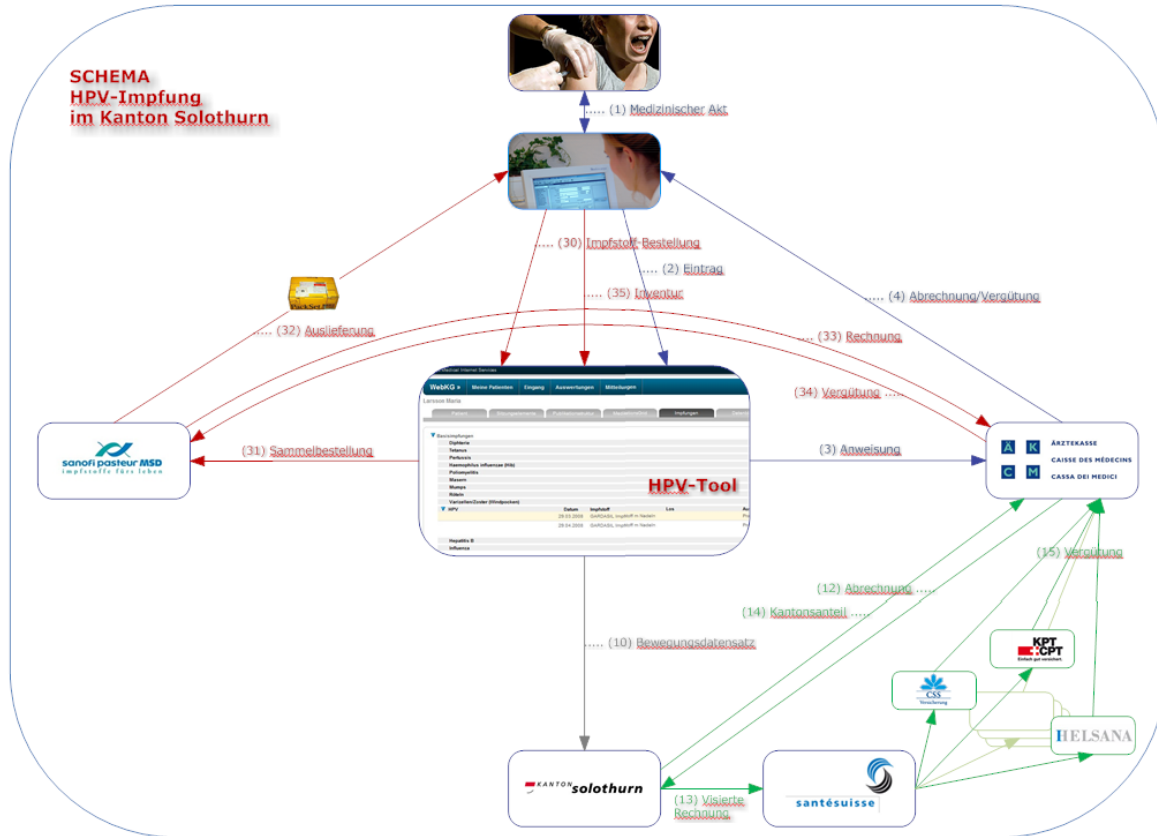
SCHEMA
HPV-Impfung
im Kanton Solothurn

.... (1) Medizinischer Akt

.... (30) Impfstoff-Bestellung

.... (2) Eintrag

.... (35) Inventur

.... (4) Abrechnung/Vergütung

.... (32) Auslieferung

.... (33) Rechnung

(34) Vergütung ....

(31) Sammelbestellung

(3) Anweisung

sanofi pasteur MSD
impfstoffe fürs leben

WebKG
Meine Patienten
Eingang
Auswertungen
Mitteilungen
Impfungen
Basisimpfungen
Diphterie
Tetanus
Pertussis
Haemophilus influenzae (Hib)
Poliomyelitis
Masern
Mumps
Röteln
Varizellen/Zoster (Windpocken)
HPV
Datum
Impfstoff
Los
GARDASIL
GARDASIL
Hepatitis B
Influenza

HPV-Tool

Ä K C M
ÄRZTEKASSE
CAISSE DES MÉDECINS
CASSA DEI MEDICI

(15) Vergütung

(12) Abrechnung ....

(14) Kantonsanteil ....

.... (10) Bewegungsdatensatz

KPT CPT
Einfach gut versichert.

CSS
Versicherung

HELSANA

KANTON solothurn

(13) Visierte Rechnung

santésuisse